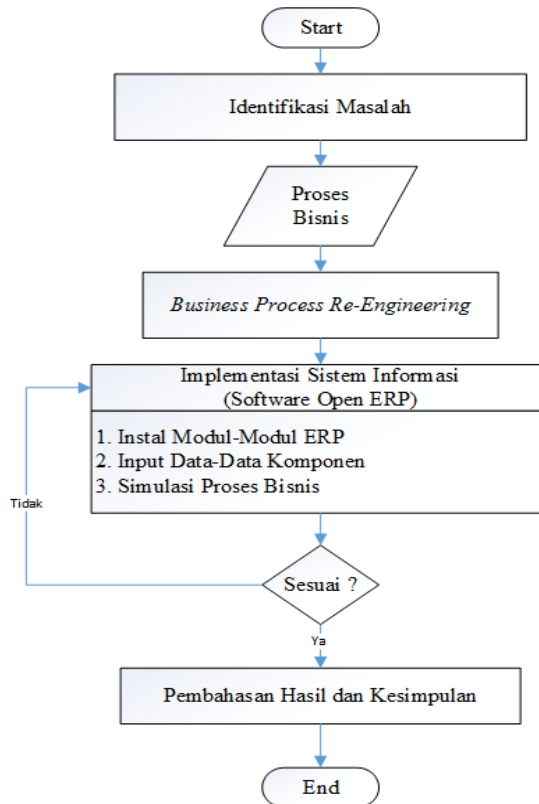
Start

Identifikasi Masalah

Proses Bisnis

Business Process Re-Engineering

Implementasi Sistem Informasi (Software Open ERP)

1. Instal Modul-Modul ERP
2. Input Data-Data Komponen
3. Simulasi Proses Bisnis

Tidak

Sesuai ?

Ya

Pembahasan Hasil dan Kesimpulan

End